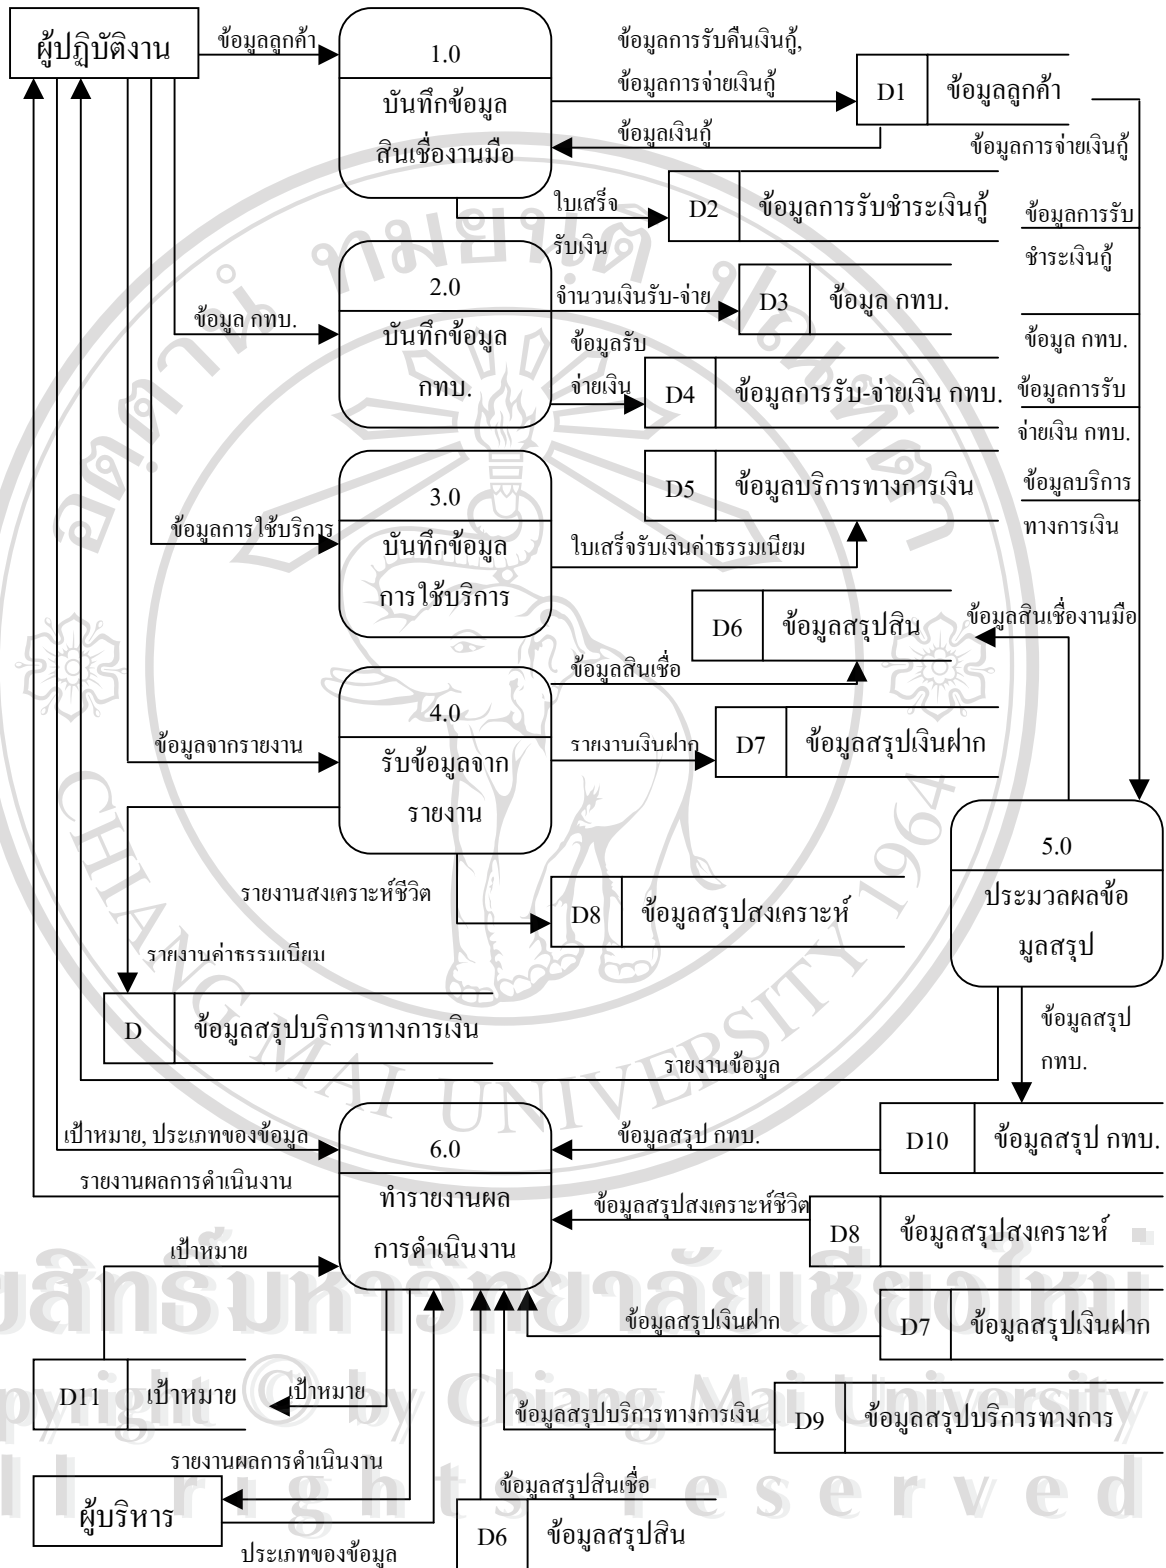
ผู้ปฏิบัติงาน
ข้อมูลลูกค้า
1.0
บันทึกข้อมูลสินเชื่องานมือ
ข้อมูลการรับคืนเงินกู้, ข้อมูลการจ่ายเงินกู้
D1
ข้อมูลลูกค้า
ข้อมูลเงินกู้
ข้อมูลการจ่ายเงินกู้
ใบเสร็จรับเงิน
D2
ข้อมูลการรับชำระเงินกู้
ข้อมูลการรับชำระเงินกู้
2.0
บันทึกข้อมูล กทบ.
ข้อมูล กทบ.
จำนวนเงินรับ-จ่าย
D3
ข้อมูล กทบ.
ข้อมูล กทบ.
ข้อมูลรับจ่ายเงิน
D4
ข้อมูลการรับ-จ่ายเงิน กทบ.
ข้อมูลการรับจ่ายเงิน กทบ.
D5
ข้อมูลบริการทางการเงิน
ข้อมูลบริการทางการเงิน
3.0
บันทึกข้อมูลการใช้บริการ
ข้อมูลการใช้บริการ
ใบเสร็จรับเงินค่าธรรมเนียม
D6
ข้อมูลสรุปสิน
ข้อมูลสินเชื่องานมือ
ข้อมูลสินเชื่อ
4.0
รับข้อมูลจากรายงาน
ข้อมูลจากรายงาน
รายงานเงินฝาก
D7
ข้อมูลสรุปเงินฝาก
5.0
ประมวลผลข้อมูลสรุป
รายงานสงเคราะห์ชีวิต
D8
ข้อมูลสรุปสงเคราะห์
รายงานค่าธรรมเนียม
D
ข้อมูลสรุปบริการทางการเงิน
ข้อมูลสรุป กทบ.
รายงานข้อมูล
เป้าหมาย, ประเภทของข้อมูล
6.0
ทำรายงานผลการดำเนินงาน
ข้อมูลสรุป กทบ.
D10
ข้อมูลสรุป กทบ.
รายงานผลการดำเนินงาน
ข้อมูลสรุปสงเคราะห์ชีวิต
D8
ข้อมูลสรุปสงเคราะห์
เป้าหมาย
ข้อมูลสรุปเงินฝาก
D7
ข้อมูลสรุปเงินฝาก
D11
เป้าหมาย
เป้าหมาย
ข้อมูลสรุปบริการทางการเงิน
D9
ข้อมูลสรุปบริการทางการ
รายงานผลการดำเนินงาน
ข้อมูลสรุปสินเชื่อ
ผู้บริหาร
D6
ข้อมูลสรุปสิน
ประเภทของข้อมูล
ลิขสิทธิ์มหาวิทยาลัยเชียงใหม่
Copyright © by Chiang Mai University
All rights reserved